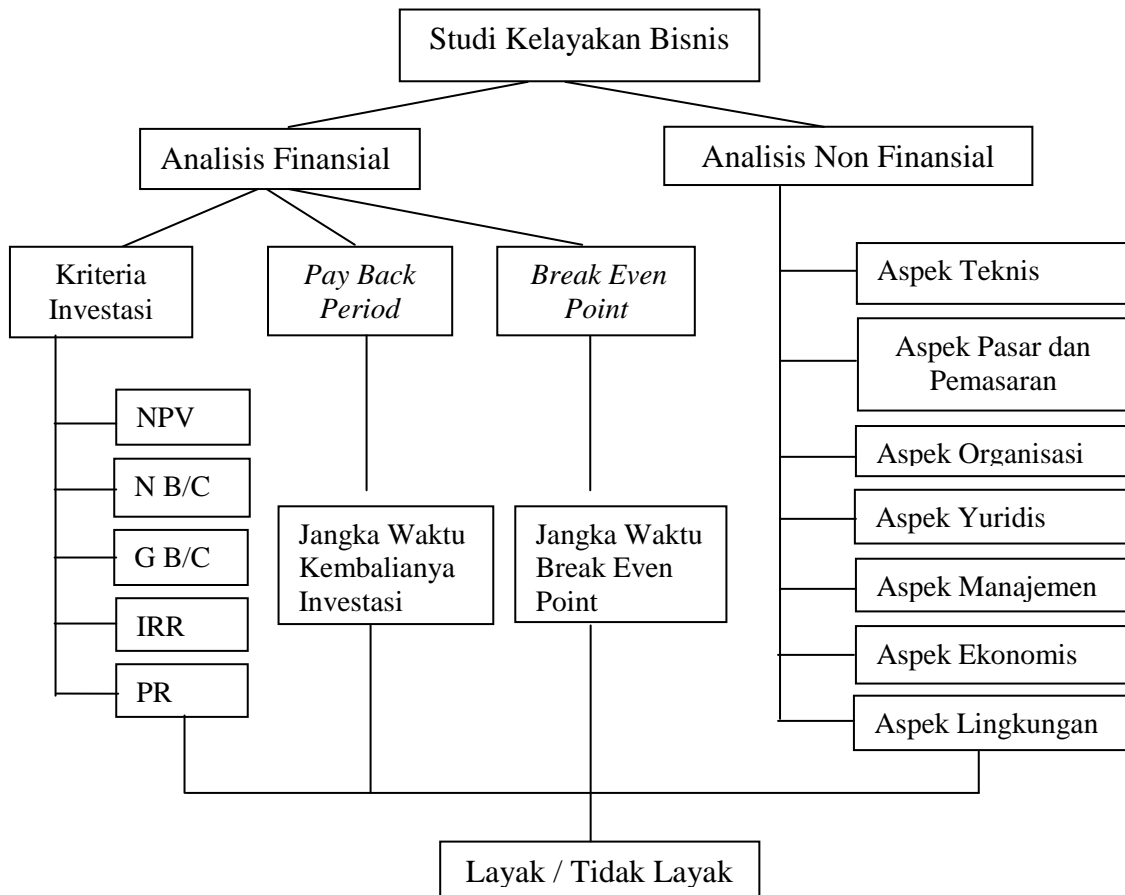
Studi Kelayakan Bisnis

Analisis Finansial

Analisis Non Finansial

Kriteria Investasi

Pay Back Period

Break Even Point

NPV

N B/C

G B/C

IRR

PR

Jangka Waktu Kembalianya Investasi

Jangka Waktu Break Even Point

Aspek Teknis

Aspek Pasar dan Pemasaran

Aspek Organisasi

Aspek Yuridis

Aspek Manajemen

Aspek Ekonomis

Aspek Lingkungan

Layak / Tidak Layak